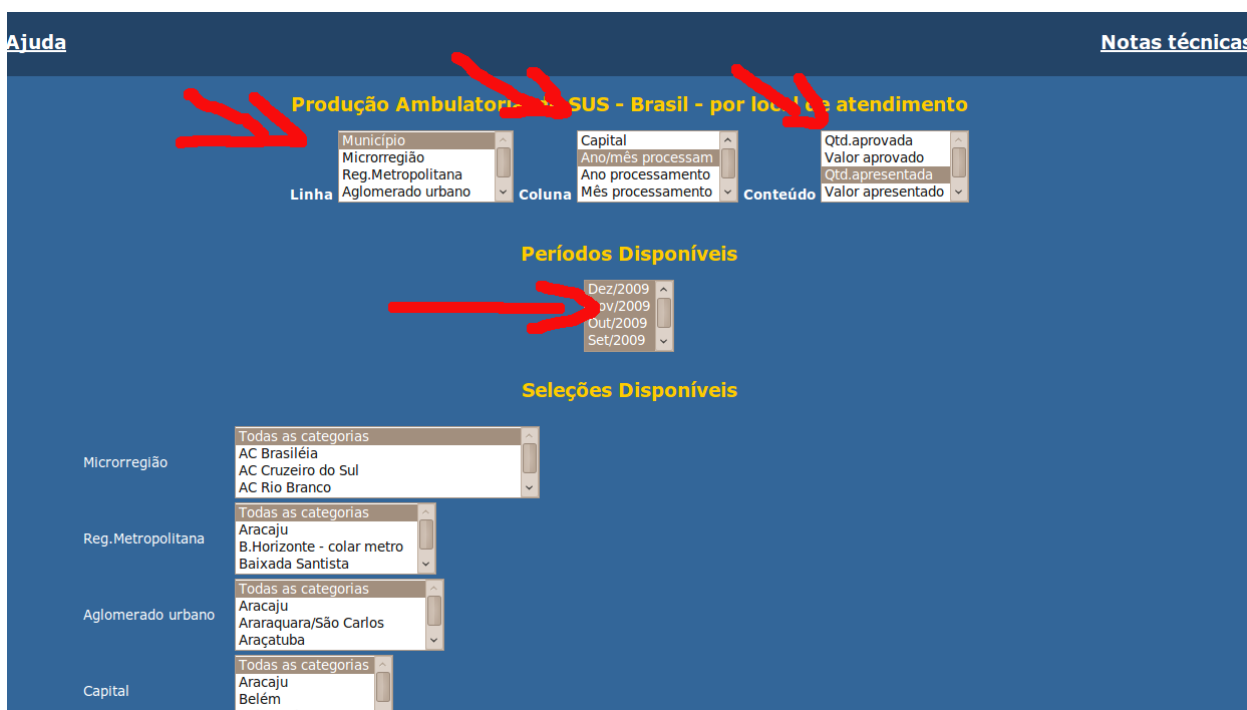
Ajuda

Notas técnicas

Produção Ambulatori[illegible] SUS - Brasil - por lo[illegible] atendimento

Linha
Município
Microrregião
Reg.Metropolitana
Aglomerado urbano

Coluna
Capital
Ano/mês processam
Ano processamento
Mês processamento

Conteúdo
Qtd.aprovada
Valor aprovado
Qtd.apresentada
Valor apresentado

Períodos Disponíveis

Dez/2009
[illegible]ov/2009
Out/2009
Set/2009

Seleções Disponíveis

Microrregião
Todas as categorias
AC Brasiléia
AC Cruzeiro do Sul
AC Rio Branco

Reg.Metropolitana
Todas as categorias
Aracaju
B.Horizonte - colar metro
Baixada Santista

Aglomerado urbano
Todas as categorias
Aracaju
Araraquara/São Carlos
Araçatuba

Capital
Todas as categorias
Aracaju
Belém